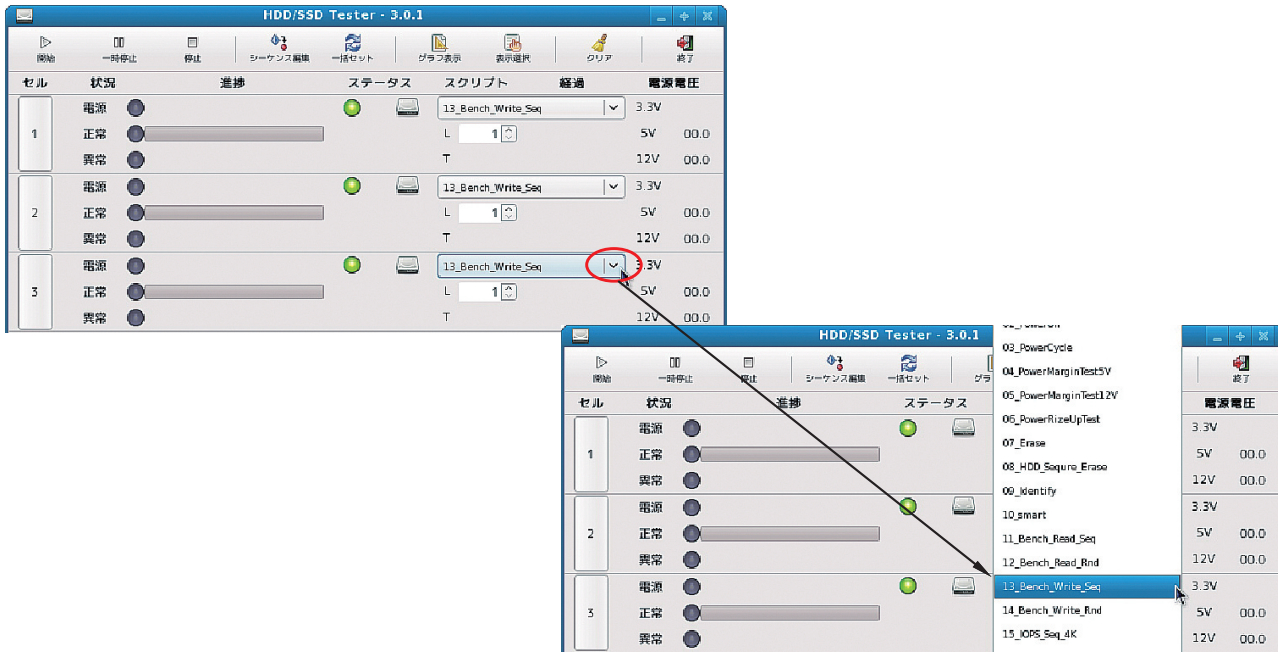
HDD/SSD Tester - 3.0.1

開始
一時停止
停止
シーケンス編集
一括セット
グラフ表示
表示選択
クリア
終了

| セル | 状況 | 進捗 | ステータス | スクリプト | 経過 | 電源電圧 |
|---|---|---|---|---|---|---|
| 1 | 電源 | | | 13_Bench_Write_Seq | | 3.3V |
| | 正常 | | | L 1 | | 5V 00.0 |
| | 異常 | | | T | | 12V 00.0 |
| 2 | 電源 | | | 13_Bench_Write_Seq | | 3.3V |
| | 正常 | | | L 1 | | 5V 00.0 |
| | 異常 | | | T | | 12V 00.0 |
| 3 | 電源 | | | 13_Bench_Write_Seq | | 3.3V |
| | 正常 | | | L 1 | | 5V 00.0 |
| | 異常 | | | T | | 12V 00.0 |

HDD/SSD Tester - 3.0.1

開始
一時停止
停止
シーケンス編集
一括セット
グラ
終了

| セル | 状況 | 進捗 | ステータス | 電源電圧 |
|---|---|---|---|---|
| 1 | 電源 | | | 3.3V |
| | 正常 | | | 5V 00.0 |
| | 異常 | | | 12V 00.0 |
| 2 | 電源 | | | 3.3V |
| | 正常 | | | 5V 00.0 |
| | 異常 | | | 12V 00.0 |
| 3 | 電源 | | | 3.3V |
| | 正常 | | | 5V 00.0 |
| | 異常 | | | 12V 00.0 |

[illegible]
03_PowerCycle
04_PowerMarginTest5V
05_PowerMarginTest12V
06_PowerRizeUpTest
07_Erase
08_HDD_Sequre_Erase
09_Identify
10_smart
11_Bench_Read_Seq
12_Bench_Read_Rnd
13_Bench_Write_Seq
14_Bench_Write_Rnd
15_IOPS_Seq_4K